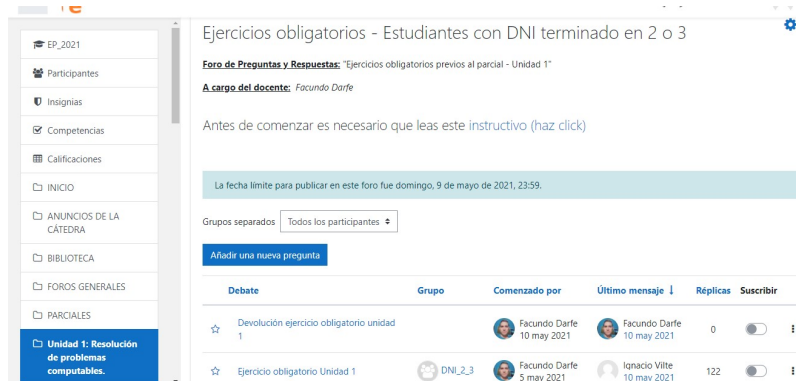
EP_2021
Participantes
Insignias
Competencias
Calificaciones
INICIO
ANUNCIOS DE LA CÁTEDRA
BIBLIOTECA
FOROS GENERALES
PARCIALES
Unidad 1: Resolución de problemas computables.

Ejercicios obligatorios - Estudiantes con DNI terminado en 2 o 3

Foro de Preguntas y Respuestas: "Ejercicios obligatorios previos al parcial - Unidad 1"

A cargo del docente: Facundo Darfe

Antes de comenzar es necesario que leas este instructivo (haz click)

La fecha límite para publicar en este foro fue domingo, 9 de mayo de 2021, 23:59.

Grupos separados Todos los participantes

Añadir una nueva pregunta

| Debate | Grupo | Comenzado por | Último mensaje ↓ | Réplicas | Suscribir |
|---|---|---|---|---|---|
| Devolución ejercicio obligatorio unidad 1 | | Facundo Darfe 10 may 2021 | Facundo Darfe 10 may 2021 | 0 | |
| Ejercicio obligatorio Unidad 1 | DNI_2_3 | Facundo Darfe 5 may 2021 | Ignacio Vilte 10 may 2021 | 122 | |